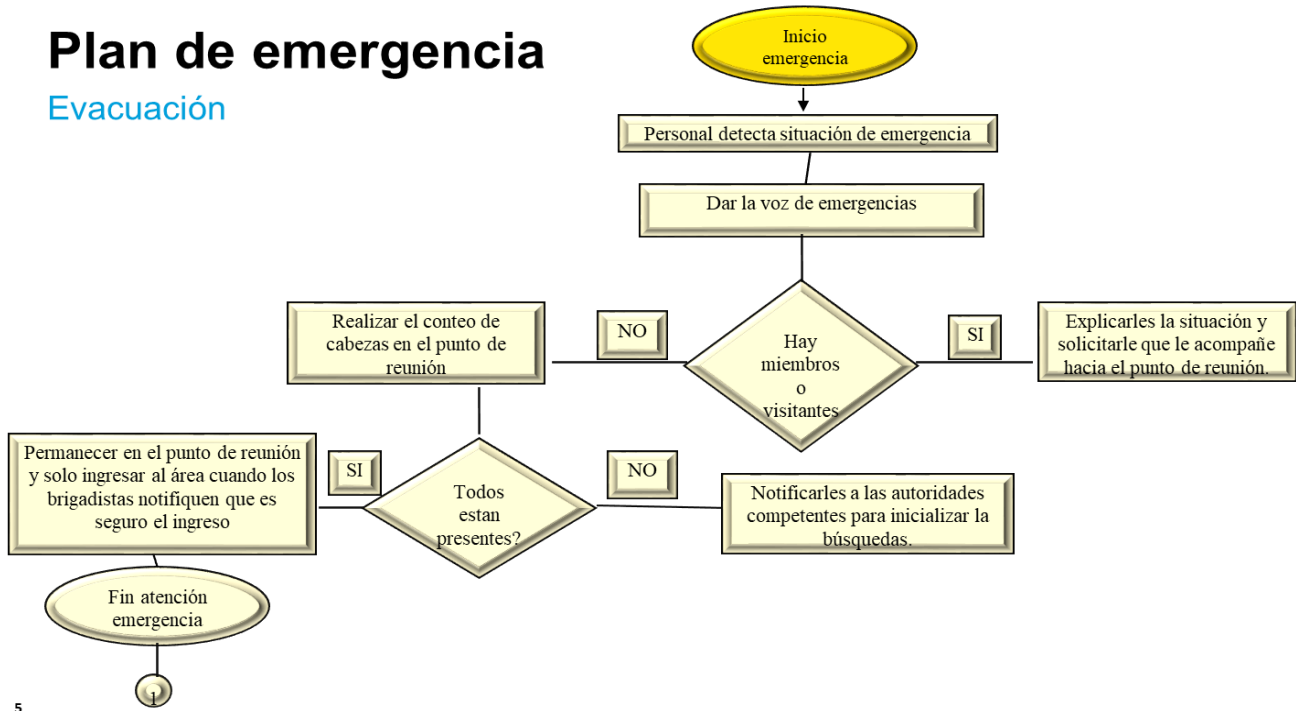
Plan de emergencia

Evacuación

Inicio emergencia

Personal detecta situación de emergencia

Dar la voz de emergencias

Realizar el conteo de cabezas en el punto de reunión

NO

Hay miembros o visitantes

SI

Explicarles la situación y solicitarle que le acompañe hacia el punto de reunión.

Permanecer en el punto de reunión y solo ingresar al área cuando los brigadistas notifiquen que es seguro el ingreso

SI

Todos estan presentes?

NO

Notificarles a las autoridades competentes para inicializar la búsquedas.

Fin atención emergencia

1

5